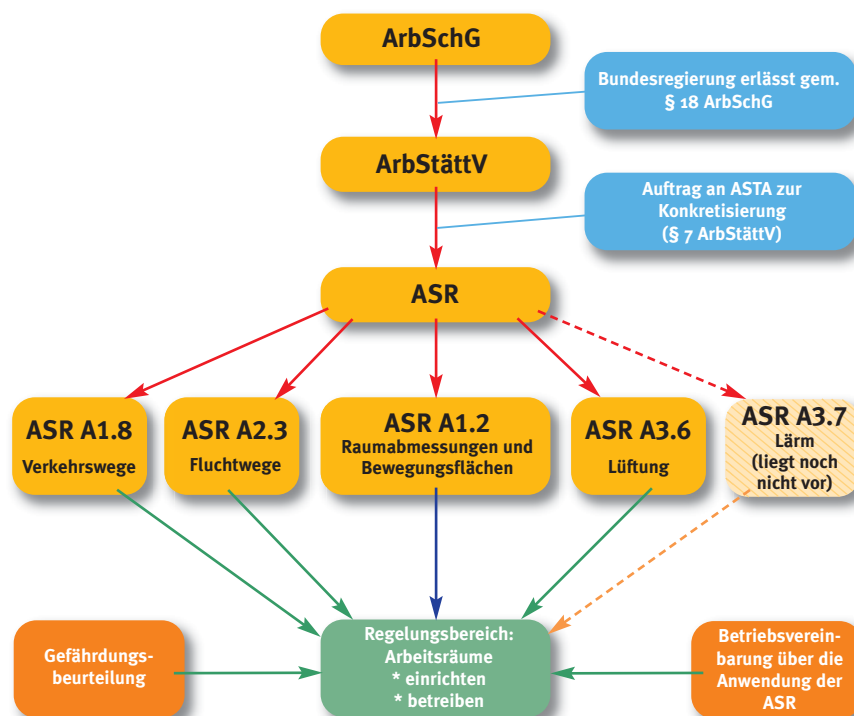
ArbSchG

Bundesregierung erlässt gem. § 18 ArbSchG

ArbStättV

Auftrag an ASTA zur Konkretisierung (§ 7 ArbStättV)

ASR

ASR A1.8
Verkehrswege

ASR A2.3
Fluchtwege

ASR A1.2
Raumabmessungen und Bewegungsflächen

ASR A3.6
Lüftung

ASR A3.7
Lärm
(liegt noch nicht vor)

Gefährdungsbeurteilung

Regelungsbereich:
Arbeitsräume
* einrichten
* betreiben

Betriebsvereinbarung über die Anwendung der ASR